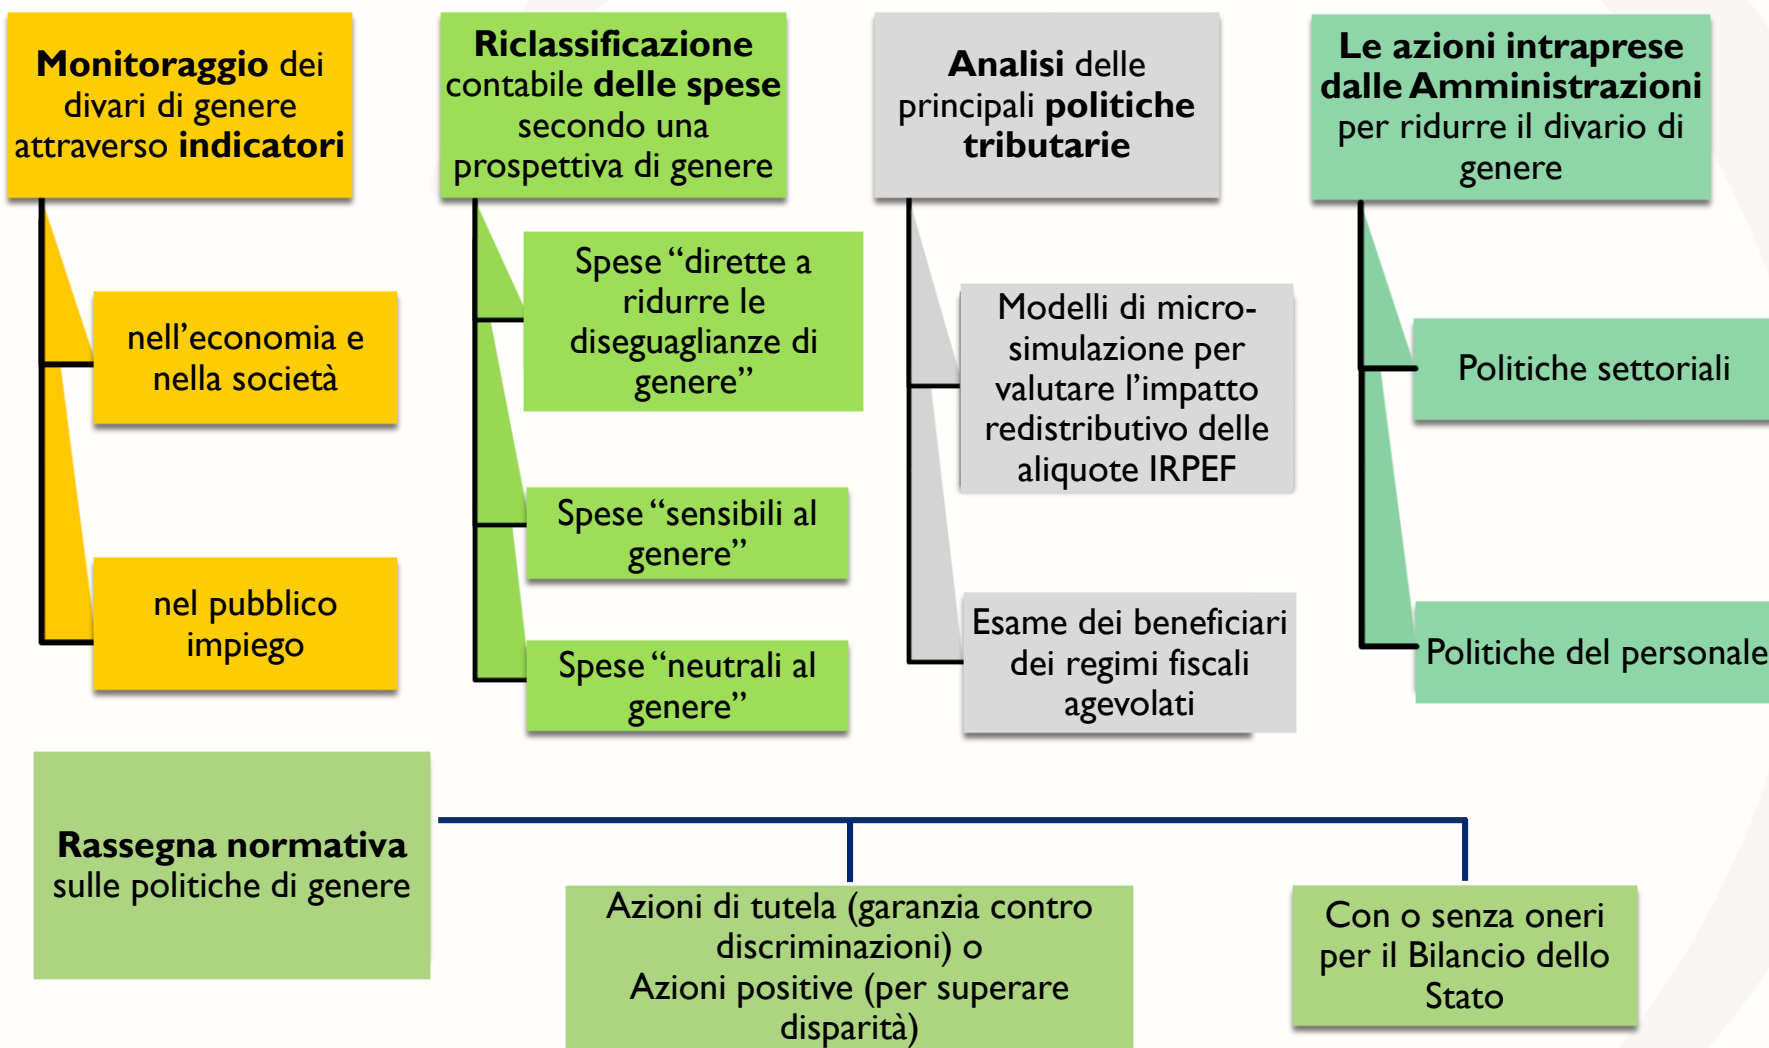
**Monitoraggio** dei divari di genere attraverso **indicatori**

nell’economia e nella società

nel pubblico impiego

**Riclassificazione** contabile **delle spese** secondo una prospettiva di genere

Spese “dirette a ridurre le diseguaglianze di genere”

Spese “sensibili al genere”

Spese “neutrali al genere”

**Analisi** delle principali **politiche tributarie**

Modelli di micro-simulazione per valutare l’impatto redistributivo delle aliquote IRPEF

Esame dei beneficiari dei regimi fiscali agevolati

**Le azioni intraprese dalle Amministrazioni** per ridurre il divario di genere

Politiche settoriali

Politiche del personale

**Rassegna normativa** sulle politiche di genere

Azioni di tutela (garanzia contro discriminazioni) o Azioni positive (per superare disparità)

Con o senza oneri per il Bilancio dello Stato